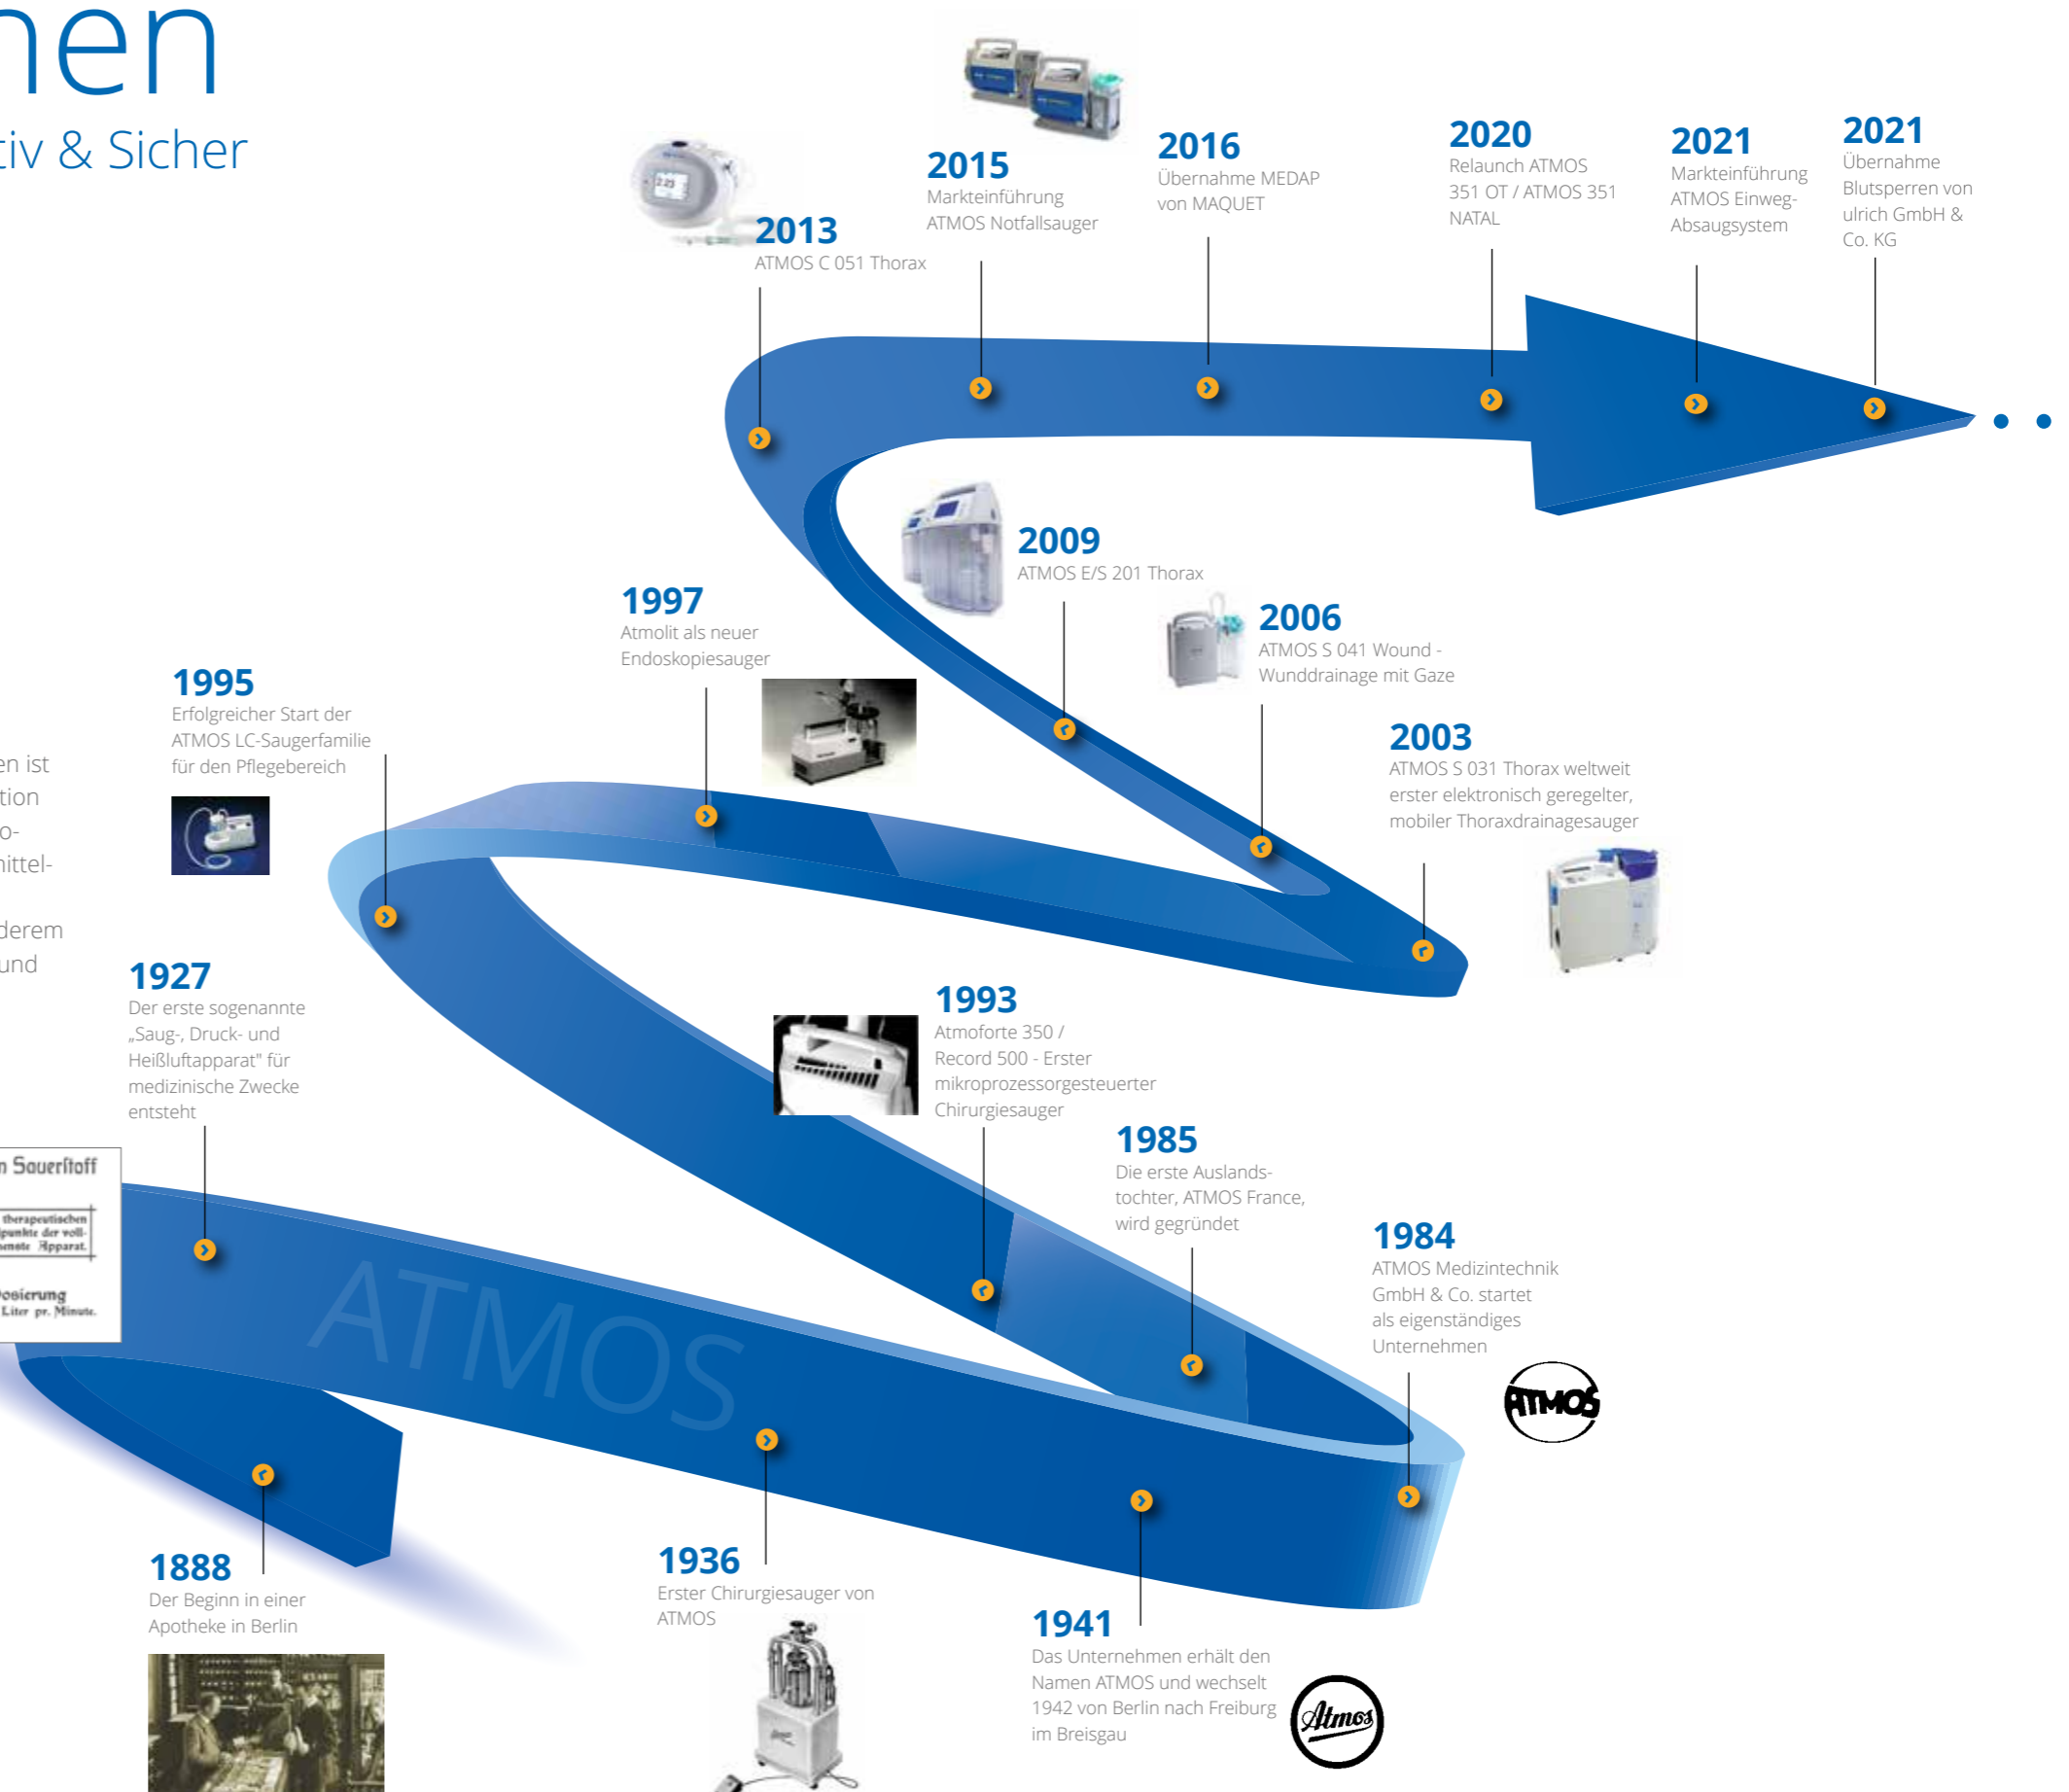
nen
tiv & Sicher

2013
ATMOS C 051 Thorax

2015
Markteinführung ATMOS Notfallsauger

2016
Übernahme MEDAP von MAQUET

2020
Relaunch ATMOS 351 OT / ATMOS 351 NATAL

2021
Markteinführung ATMOS Einweg-Absaugsystem

2021
Übernahme Blutsperren von ulrich GmbH & Co. KG

2009
ATMOS E/S 201 Thorax

1997
Atmolit als neuer Endoskopiesauger

2006
ATMOS S 041 Wound - Wunddrainage mit Gaze

1995
Erfolgreicher Start der ATMOS LC-Saugerfamilie für den Pflegebereich

2003
ATMOS S 031 Thorax weltweit erster elektronisch geregelter, mobiler Thoraxdrainagesauger

en ist
tion
o-
ittel-

derem
und

1927
Der erste sogenannte „Saug-, Druck- und Heißluftapparat" für medizinische Zwecke entsteht

1993
Atmoforte 350 / Record 500 - Erster mikroprozessorgesteuerter Chirurgiesauger

n Sauerstoff
therapeutischen
punkte der voll-
mente Apparat.
Dosierung
Liter pr. Minute.

1985
Die erste Auslands-tochter, ATMOS France, wird gegründet

1984
ATMOS Medizintechnik GmbH & Co. startet als eigenständiges Unternehmen

ATMOS

ATMOS

1888
Der Beginn in einer Apotheke in Berlin

1936
Erster Chirurgiesauger von ATMOS

1941
Das Unternehmen erhält den Namen ATMOS und wechselt 1942 von Berlin nach Freiburg im Breisgau

Atmos